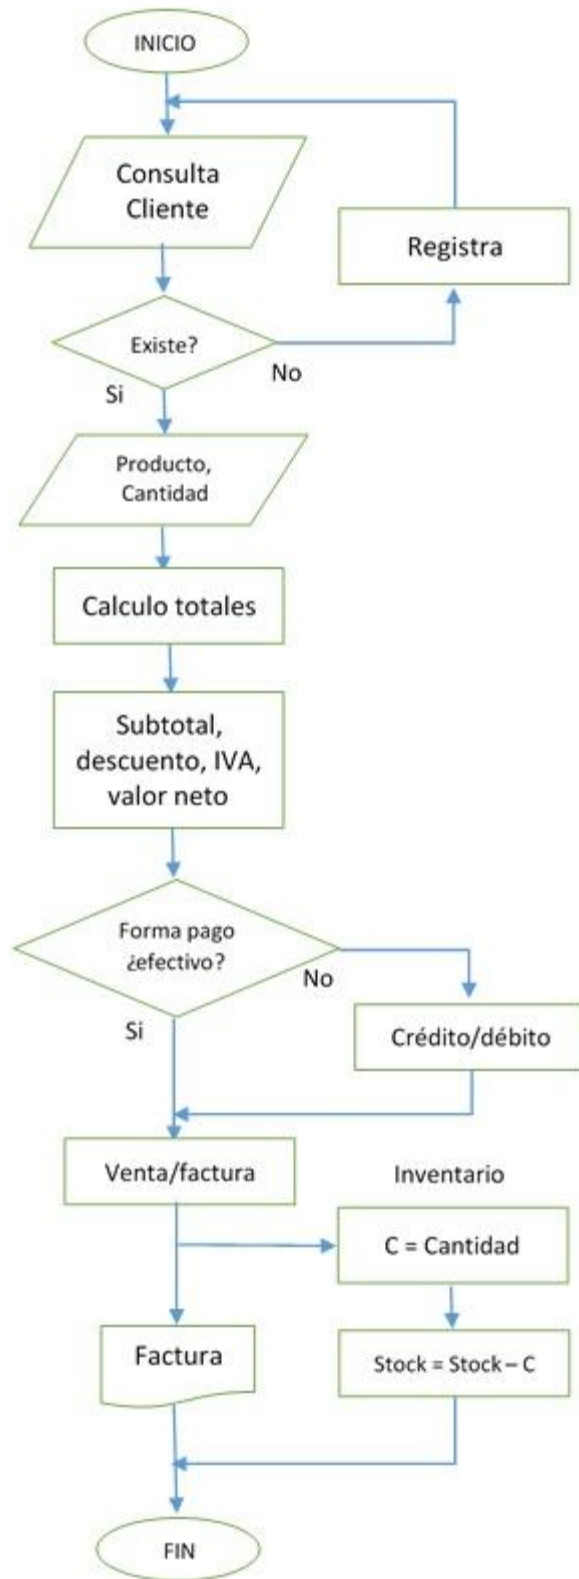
INICIO

Consulta Cliente

Registra

Existe?

No

Si

Producto, Cantidad

Calculo totales

Subtotal, descuento, IVA, valor neto

Forma pago ¿efectivo?

No

Si

Crédito/débito

Venta/factura

Inventario

C = Cantidad

Factura

Stock = Stock – C

FIN